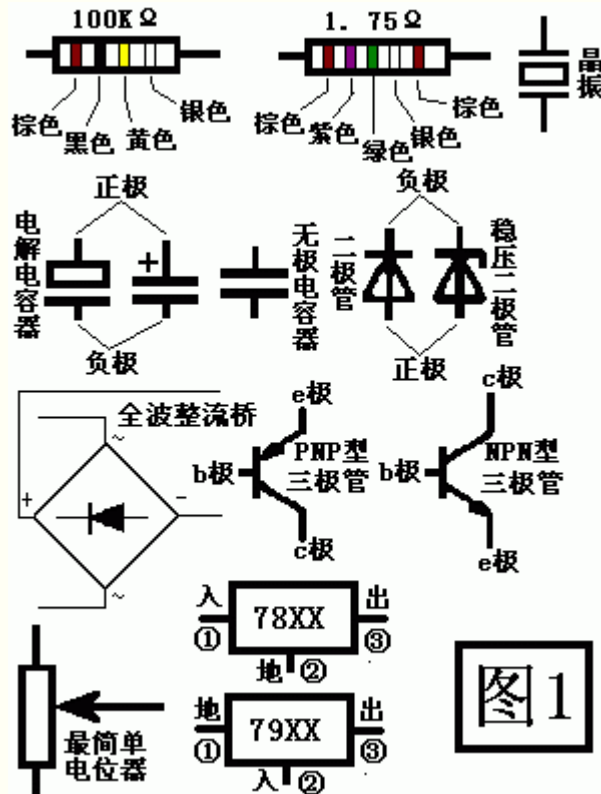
100KΩ
1.75Ω
晶振
棕色 黑色 黄色 银色
棕色 紫色 绿色 银色 棕色
正极
负极
电解电容器
+
无极电容器
二极管
稳压二极管
负极
正极
全波整流桥
~
+
−
~
e极
PNP型三极管
b极
c极
c极
NPN型三极管
b极
e极
入
①
78XX
出
③
地 ②
最简单电位器
地
①
79XX
出
③
入 ②
图1